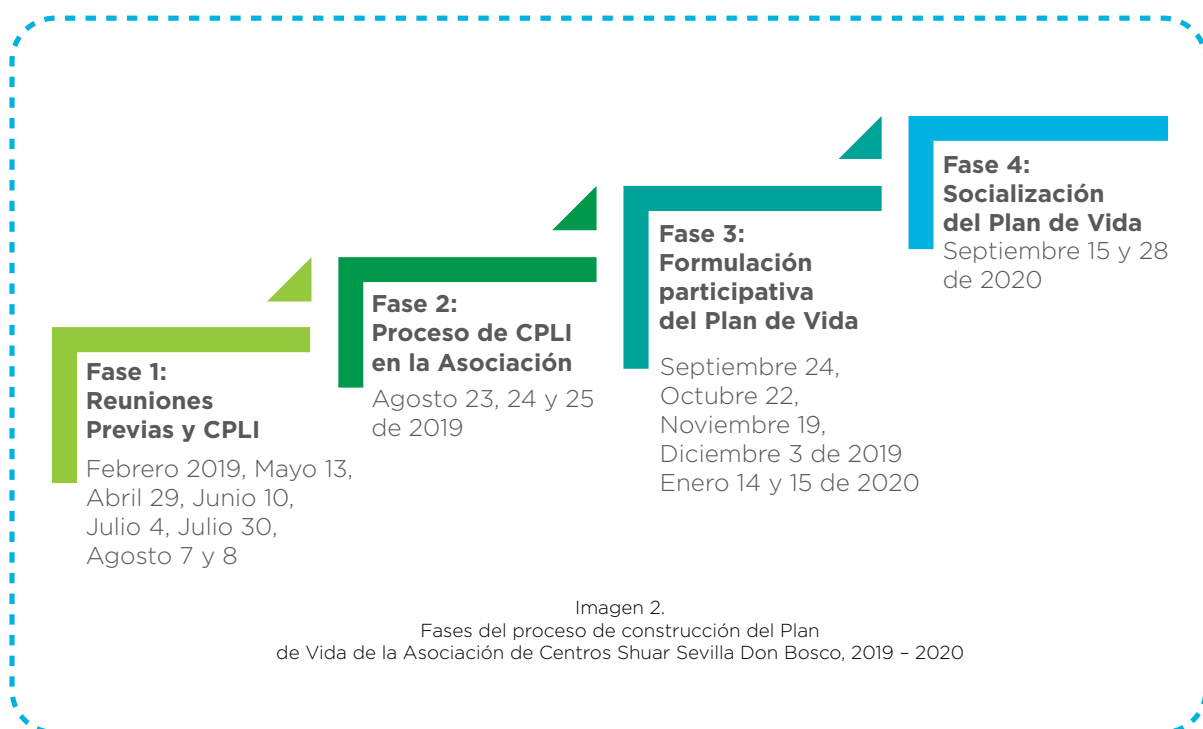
Fase 1:
Reuniones Previas y CPLI
Febrero 2019, Mayo 13, Abril 29, Junio 10, Julio 4, Julio 30, Agosto 7 y 8

Fase 2:
Proceso de CPLI en la Asociación
Agosto 23, 24 y 25 de 2019

Fase 3:
Formulación participativa del Plan de Vida
Septiembre 24, Octubre 22, Noviembre 19, Diciembre 3 de 2019
Enero 14 y 15 de 2020

Fase 4:
Socialización del Plan de Vida
Septiembre 15 y 28 de 2020

Imagen 2.
Fases del proceso de construcción del Plan de Vida de la Asociación de Centros Shuar Sevilla Don Bosco, 2019 – 2020